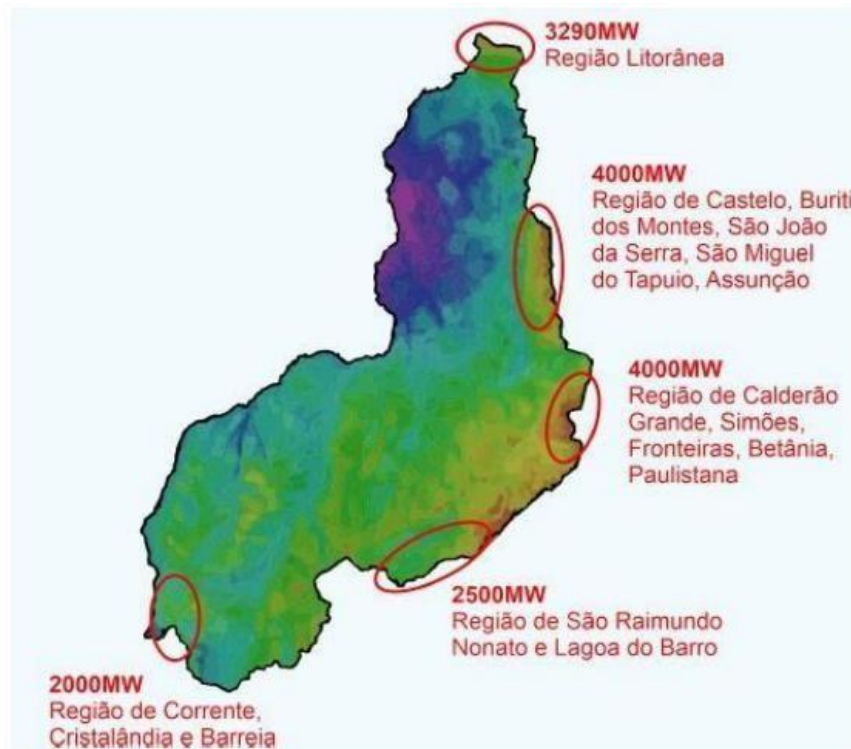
3290MW
Região Litorânea

4000MW
Região de Castelo, Buriti dos Montes, São João da Serra, São Miguel do Tapuio, Assunção

4000MW
Região de Calderão Grande, Simões, Fronteiras, Betânia, Paulistana

2500MW
Região de São Raimundo Nonato e Lagoa do Barro

2000MW
Região de Corrente, Cristalândia e Barreia